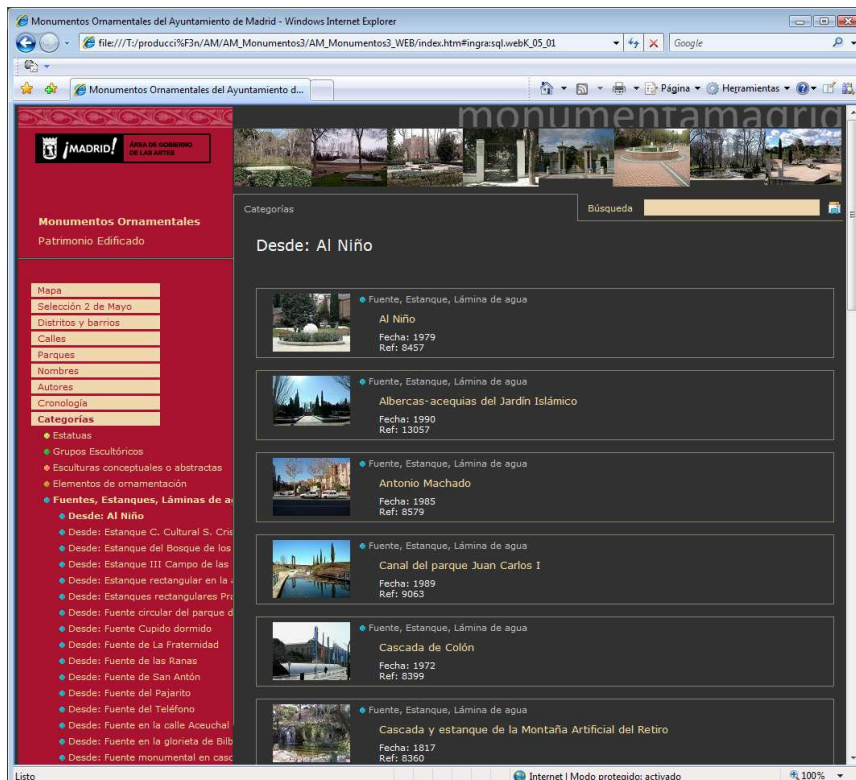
Monumentos Ornamentales del Ayuntamiento de Madrid - Windows Internet Explorer

file:///T:/producci%F3n/AM/AM_Monumentos3/AM_Monumentos3_WEB/index.htm#ingra:sql.webK_05_01

Google

Monumentos Ornamentales del Ayuntamiento d...

Página ▾ Herramientas ▾

¡MADRID! ÁREA DE GOBIERNO DE LAS ARTES

monumentamadrid

Monumentos Ornamentales
Patrimonio Edificado

Mapa
Selección 2 de Mayo
Distritos y barrios
Calles
Parques
Nombres
Autores
Cronología
Categorías
Estatuas
Grupos Escultóricos
Esculturas conceptuales o abstractas
Elementos de ornamentación
Fuentes, Estanques, Láminas de a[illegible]
Desde: Al Niño
Desde: Estanque C. Cultural S. Cris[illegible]
Desde: Estanque del Bosque de los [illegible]
Desde: Estanque III Campo de las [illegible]
Desde: Estanque rectangular en la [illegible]
Desde: Estanques rectangulares Pra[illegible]
Desde: Fuente circular del parque d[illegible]
Desde: Fuente Cupido dormido
Desde: Fuente de La Fraternidad
Desde: Fuente de las Ranas
Desde: Fuente de San Antón
Desde: Fuente del Pajarito
Desde: Fuente del Teléfono
Desde: Fuente en la calle Aceuchal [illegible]
Desde: Fuente en la glorieta de Bilb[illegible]
Desde: Fuente monumental en casc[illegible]

Categorías

Búsqueda

Desde: Al Niño

Fuente, Estanque, Lámina de agua
Al Niño
Fecha: 1979
Ref: 8457

Fuente, Estanque, Lámina de agua
Albercas-acequias del Jardín Islámico
Fecha: 1990
Ref: 13057

Fuente, Estanque, Lámina de agua
Antonio Machado
Fecha: 1985
Ref: 8579

Fuente, Estanque, Lámina de agua
Canal del parque Juan Carlos I
Fecha: 1989
Ref: 9063

Fuente, Estanque, Lámina de agua
Cascada de Colón
Fecha: 1972
Ref: 8399

Fuente, Estanque, Lámina de agua
Cascada y estanque de la Montaña Artificial del Retiro
Fecha: 1817
Ref: 8360

Listo
Internet | Modo protegido: activado
100%